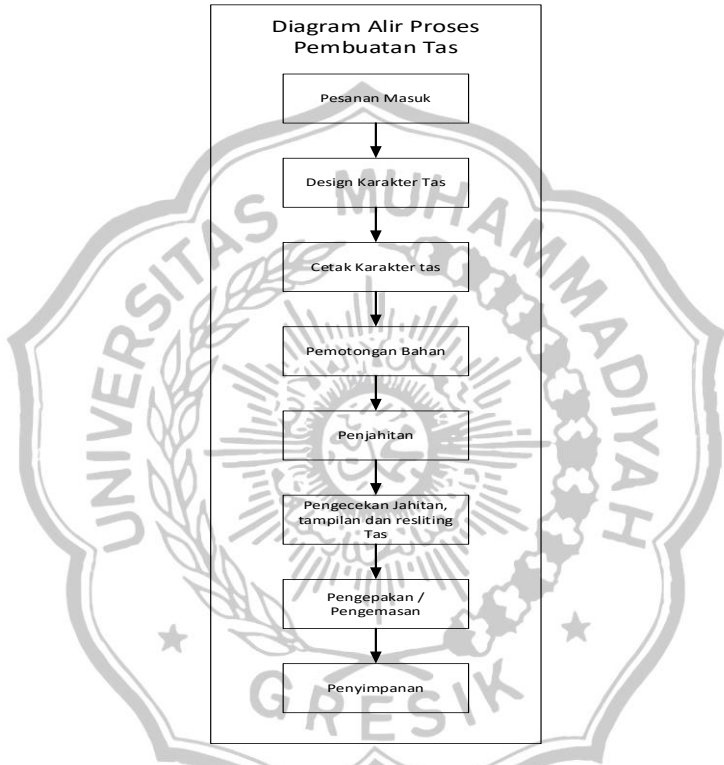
Diagram Alir Proses Pembuatan Tas

Pesanan Masuk

Design Karakter Tas

Cetak Karakter tas

Pemotongan Bahan

Penjahitan

Pengecekan Jahitan, tampilan dan resliting Tas

Pengepakan / Pengemasan

Penyimpanan

UNIVERSITAS MUHAMMADIYAH GRESIK